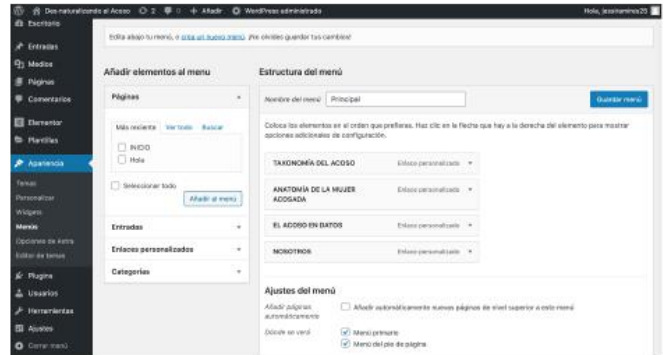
Des-naturalizando el Acoso 2 0 + Añadir WordPress administrado Hola, jessinamino25

Escritorio

Entradas
Medios
Páginas
Comentarios
Elementor
Plantillas
Apariencia
Temas
Personalizar
Widgets
Menús
Opciones de Astra
Editor de temas
Plugins
Usuarios
Herramientas
Ajustes
Cerrar menú

Edita abajo tu menú, o crea un nuevo menú. ¡No olvides guardar tus cambios!

Añadir elementos al menu

Páginas

Más reciente Ver todo Buscar

INICIO
Hola

Seleccionar todo

Añadir al menú

Entradas

Enlaces personalizados

Categorías

Estructura del menú

Nombre del menú Principal

Guardar menú

Coloca los elementos en el orden que prefieras. Haz clic en la flecha que hay a la derecha del elemento para mostrar opciones adicionales de configuración.

TAXONOMÍA DEL ACOSO Enlace personalizado

ANATOMÍA DE LA MUJER ACOSADA Enlace personalizado

EL ACOSO EN DATOS Enlace personalizado

NOSOTROS Enlace personalizado

Ajustes del menú

Añadir páginas automáticamente Añadir automáticamente nuevas páginas de nivel superior a este menú

Dónde se verá Menú primario
Menú del pie de página